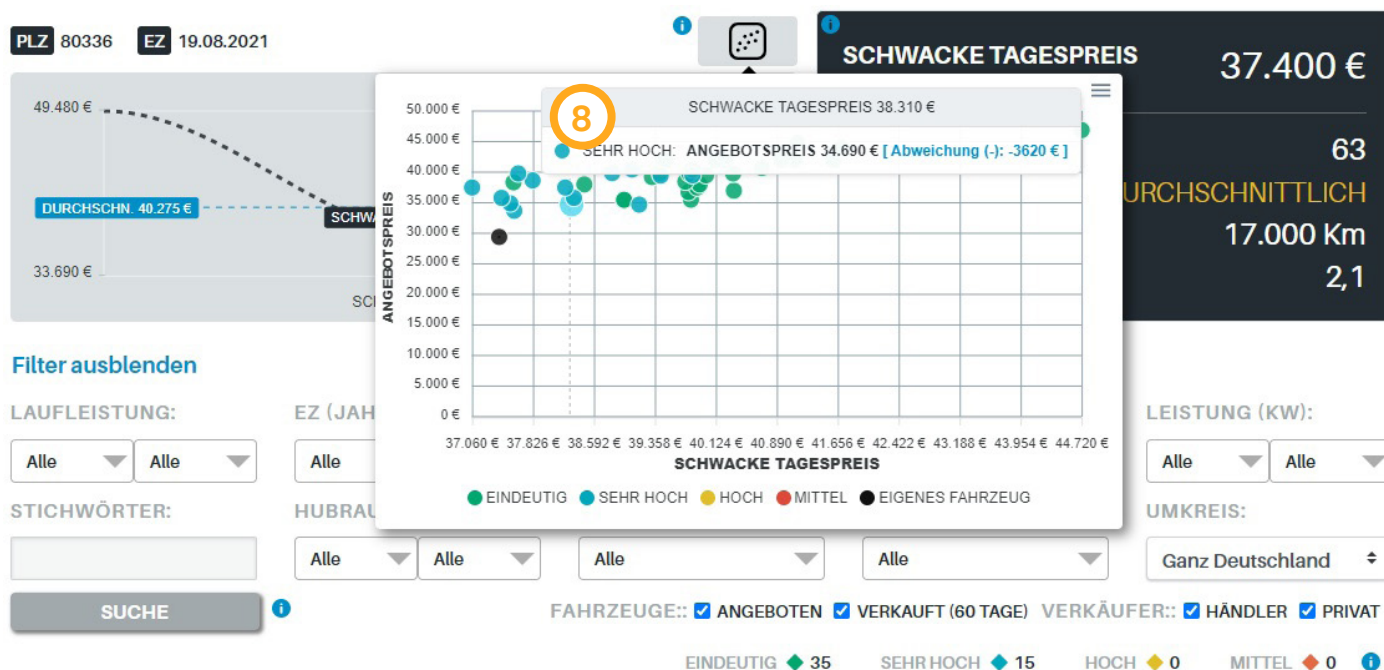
PLZ 80336 EZ 19.08.2021

SCHWACKE TAGESPREIS 37.400 €

63

URCHSCHNITTLICH

17.000 Km

2,1

49.480 €

DURCHSCHN. 40.275 €

SCHWA

33.690 €

SCI

SCHWACKE TAGESPREIS 38.310 €

8

SEHR HOCH: ANGEBOTSPREIS 34.690 € [ Abweichung (-): -3620 € ]

50.000 €
45.000 €
40.000 €
35.000 €
30.000 €
25.000 €
20.000 €
15.000 €
10.000 €
5.000 €
0 €

ANGEBOTSPREIS

37.060 € 37.826 € 38.592 € 39.358 € 40.124 € 40.890 € 41.656 € 42.422 € 43.188 € 43.954 € 44.720 €

SCHWACKE TAGESPREIS

EINDEUTIG SEHR HOCH HOCH MITTEL EIGENES FAHRZEUG

Filter ausblenden

LAUFLEISTUNG: EZ (JAH LEISTUNG (KW):

Alle Alle Alle Alle Alle

STICHWÖRTER: HUBRAU UMKREIS:

Alle Alle Alle Alle Ganz Deutschland

SUCHE

FAHRZEUGE:: ANGEBOTEN VERKAUFT (60 TAGE) VERKÄUFER:: HÄNDLER PRIVAT

EINDEUTIG 35 SEHR HOCH 15 HOCH 0 MITTEL 0